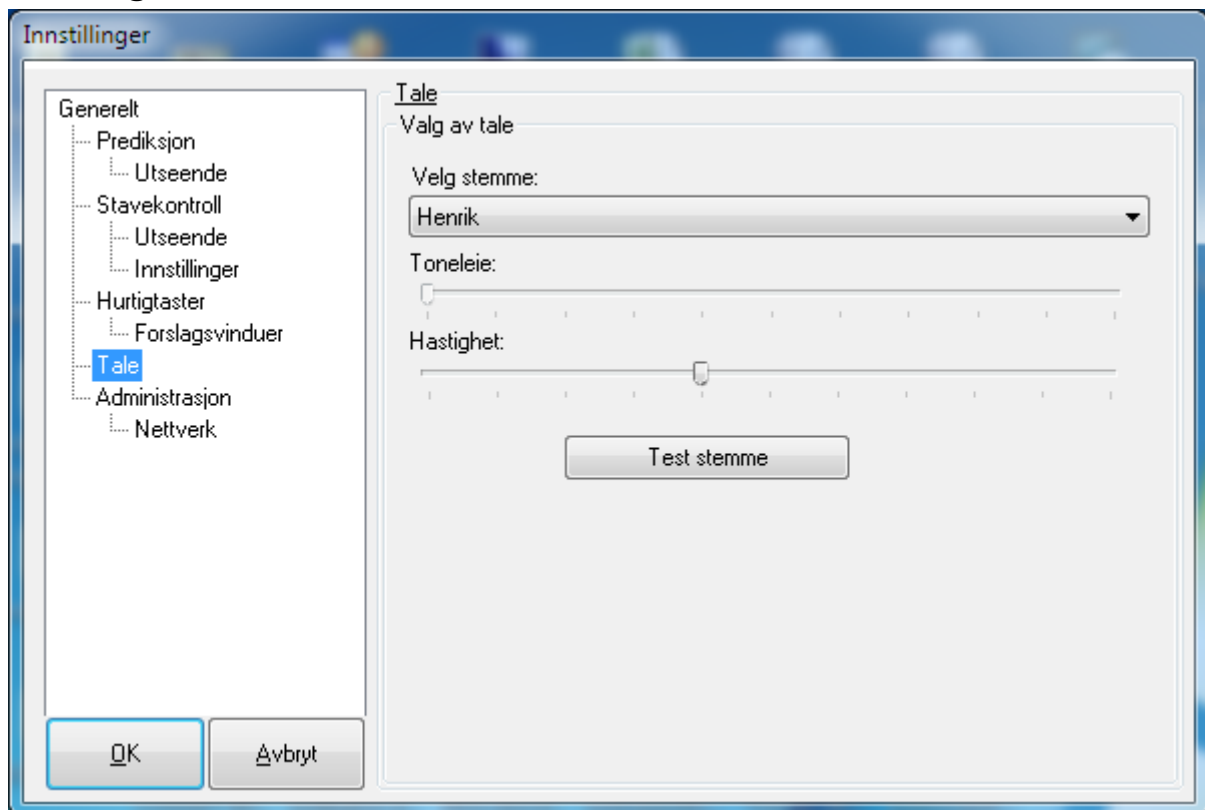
Innstillinger

Generelt
Prediksjon
Utseende
Stavekontroll
Utseende
Innstillinger
Hurtigtaster
Forslagsvinduer
Tale
Administrasjon
Nettverk

OK
Avbryt

Tale
Valg av tale
Velg stemme:
Henrik
Toneleie:
Hastighet:
Test stemme